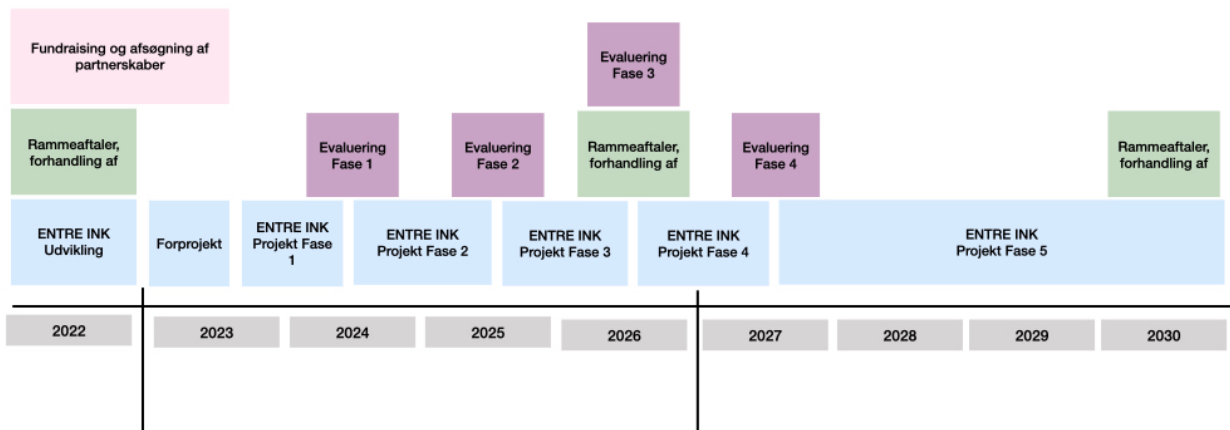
Fundraising og afsøgning af partnerskaber

Evaluering Fase 3

Rammeaftaler, forhandling af

Evaluering Fase 1

Evaluering Fase 2

Rammeaftaler, forhandling af

Evaluering Fase 4

Rammeaftaler, forhandling af

ENTRE INK Udvikling

Forprojekt

ENTRE INK Projekt Fase 1

ENTRE INK Projekt Fase 2

ENTRE INK Projekt Fase 3

ENTRE INK Projekt Fase 4

ENTRE INK Projekt Fase 5

2022

2023

2024

2025

2026

2027

2028

2029

2030